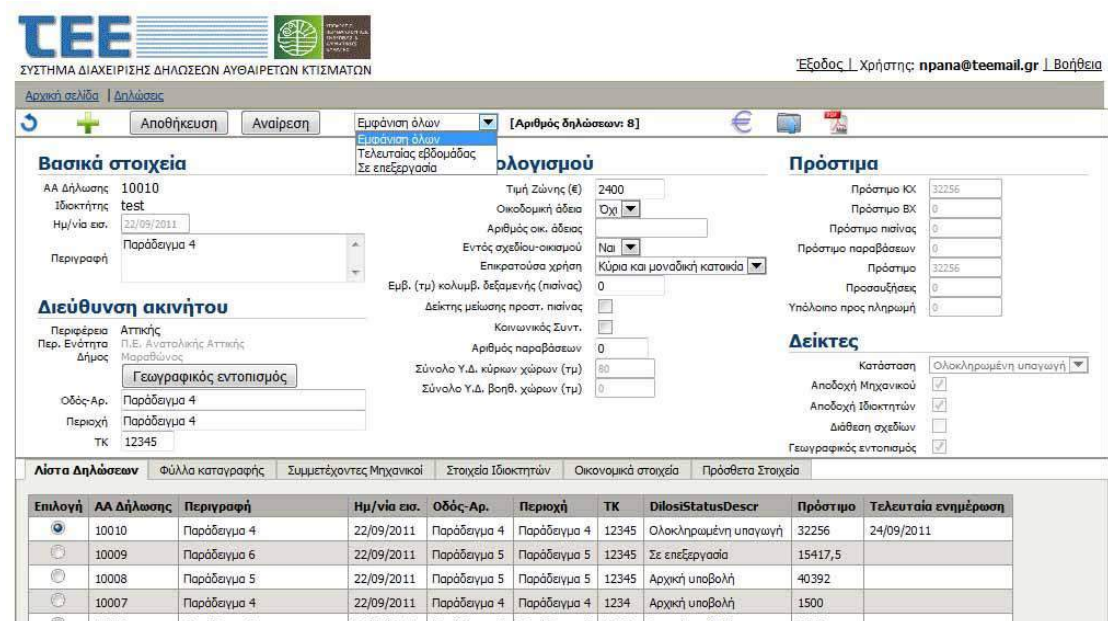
ΤΕΕ

ΣΥΣΤΗΜΑ ΔΙΑΧΕΙΡΙΣΗΣ ΔΗΛΩΣΕΩΝ ΑΥΘΑΙΡΕΤΩΝ ΚΤΙΣΜΑΤΩΝ

Έξοδος | Χρήστης: npana@teemail.gr | Βοήθεια

Αρχική σελίδα | Δηλώσεις

Αποθήκευση | Αναίρεση | Εμφάνιση όλων | [Αριθμός δηλώσεων: 8]

Εμφάνιση όλων
Τελευταίας εβδομάδας
Σε επεξεργασία

Βασικά στοιχεία

ΑΑ Δήλωσης 10010
Ιδιοκτήτης test
Ημ/νία εισ. 22/09/2011
Περιγραφή Παράδειγμα 4

Διεύθυνση ακινήτου

Περιφέρεια Αττικής
Περ. Ενότητα Π.Ε. Ανατολικής Αττικής
Δήμος Μαραθώνος
Γεωγραφικός εντοπισμός
Οδός-Αρ. Παράδειγμα 4
Περιοχή Παράδειγμα 4
ΤΚ 12345

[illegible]ολογισμού

Τιμή Ζώνης (€) 2400
Οικοδομική άδεια Όχι
Αριθμός οικ. άδειας
Εντός σχεδίου-οικισμού Ναι
Επικρατούσα χρήση Κύρια και μοναδική κατοικία
Εμβ. (τμ) κολυμβ. δεξαμενής (πισίνας) 0
Δείκτης μείωσης προστ. πισίνας
Κοινωνικός Συντ.
Αριθμός παραβάσεων 0
Σύνολο Υ.Δ. κύριων χώρων (τμ) 80
Σύνολο Υ.Δ. βοηθ. χώρων (τμ) 0

Πρόστιμα

Πρόστιμο ΚΧ 32256
Πρόστιμο ΒΧ 0
Πρόστιμο πισίνας 0
Πρόστιμο παραβάσεων 0
Πρόστιμο 32256
Προσαυξήσεις 0
Υπόλοιπο προς πληρωμή 0

Δείκτες

Κατάσταση Ολοκληρωμένη υπαγωγή
Αποδοχή Μηχανικού
Αποδοχή Ιδιοκτητών
Διάθεση σχεδίων
Γεωγραφικός εντοπισμός

Λίστα Δηλώσεων | Φύλλα καταγραφής | Συμμετέχοντες Μηχανικοί | Στοιχεία Ιδιοκτητών | Οικονομικά στοιχεία | Πρόσθετα Στοιχεία

| Επιλογή | ΑΑ Δήλωσης | Περιγραφή | Ημ/νία εισ. | Οδός-Αρ. | Περιοχή | ΤΚ | DilosiStatusDescr | Πρόστιμο | Τελευταία ενημέρωση |
|---|---|---|---|---|---|---|---|---|---|
| ◉ | 10010 | Παράδειγμα 4 | 22/09/2011 | Παράδειγμα 4 | Παράδειγμα 4 | 12345 | Ολοκληρωμένη υπαγωγή | 32256 | 24/09/2011 |
| ○ | 10009 | Παράδειγμα 6 | 22/09/2011 | Παράδειγμα 5 | Παράδειγμα 5 | 12345 | Σε επεξεργασία | 15417,5 | |
| ○ | 10008 | Παράδειγμα 5 | 22/09/2011 | Παράδειγμα 5 | Παράδειγμα 5 | 12345 | Αρχική υποβολή | 40392 | |
| ○ | 10007 | Παράδειγμα 4 | 22/09/2011 | Παράδειγμα 4 | Παράδειγμα 4 | 1234 | Αρχική υποβολή | 1500 | |